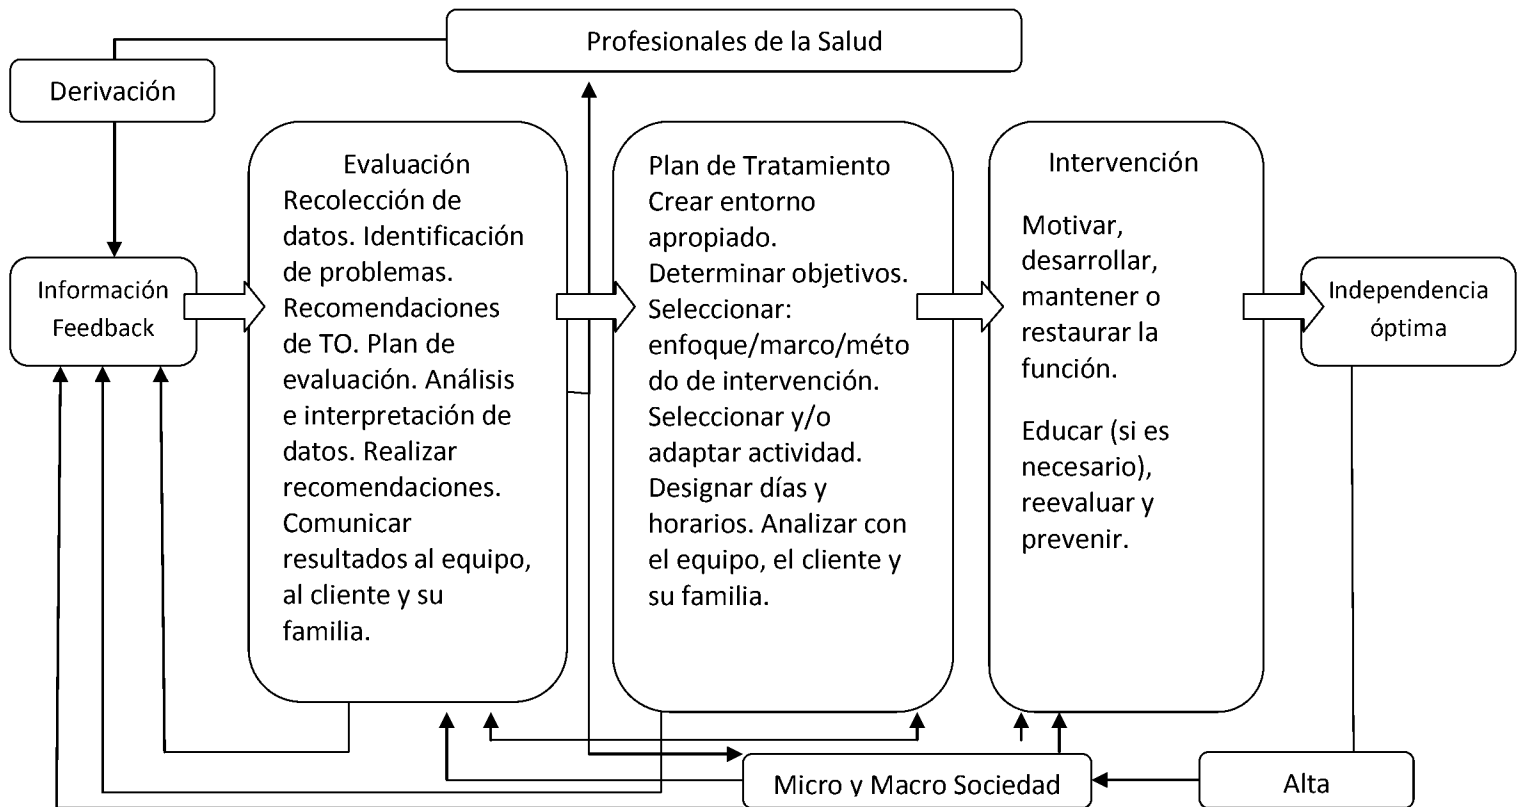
Profesionales de la Salud

Derivación

Información Feedback

Evaluación
Recolección de datos. Identificación de problemas. Recomendaciones de TO. Plan de evaluación. Análisis e interpretación de datos. Realizar recomendaciones. Comunicar resultados al equipo, al cliente y su familia.

Plan de Tratamiento
Crear entorno apropiado. Determinar objetivos. Seleccionar: enfoque/marco/método de intervención. Seleccionar y/o adaptar actividad. Designar días y horarios. Analizar con el equipo, el cliente y su familia.

Intervención

Motivar, desarrollar, mantener o restaurar la función.

Educar (si es necesario), reevaluar y prevenir.

Independencia óptima

Micro y Macro Sociedad

Alta